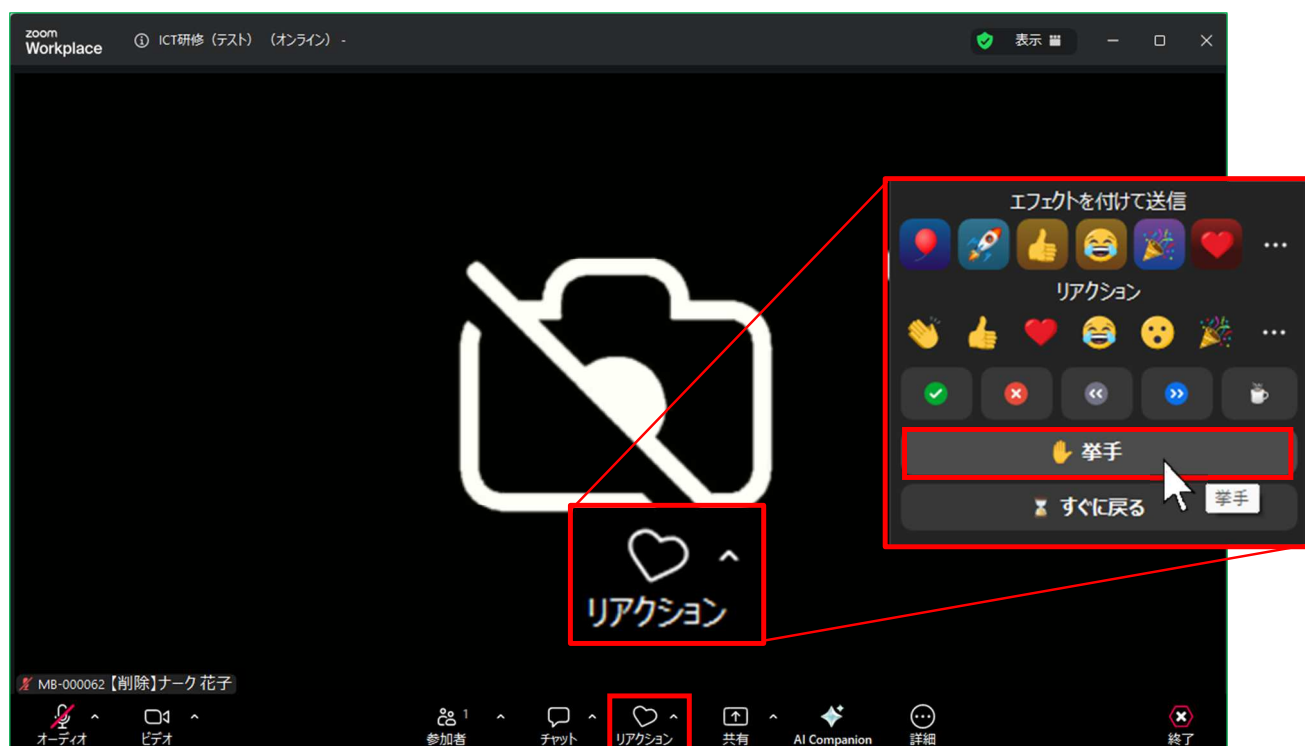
zoom Workplace
ICT研修（テスト）（オンライン）-
表示

エフェクトを付けて送信
リアクション
挙手
すぐに戻る
挙手

リアクション

MB-000062【削除】ナーク 花子

オーディオ
ビデオ
参加者 1
チャット
リアクション
共有
AI Companion
詳細
終了